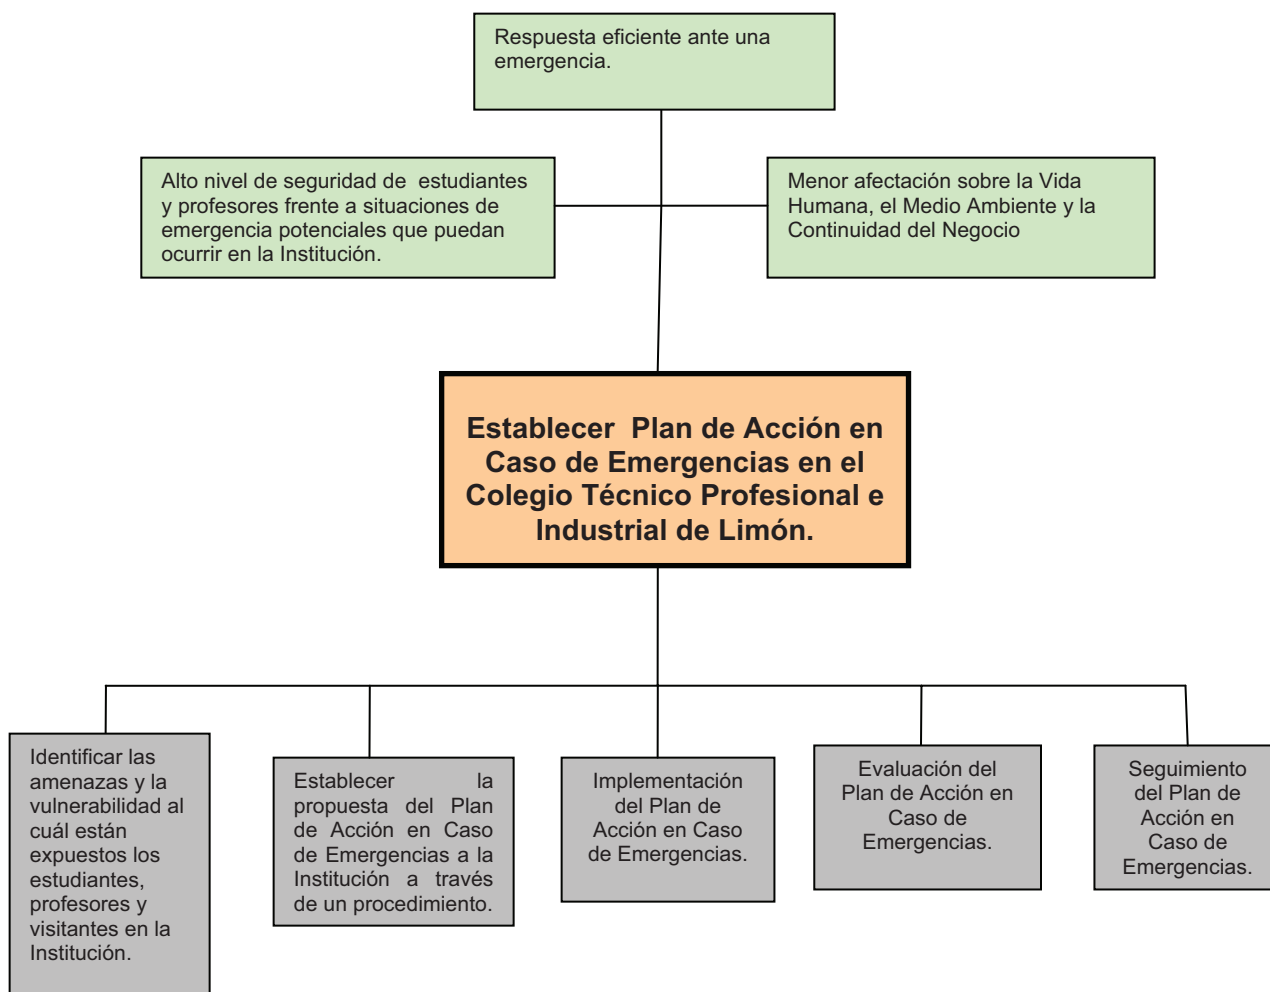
Respuesta eficiente ante una emergencia.

Alto nivel de seguridad de estudiantes y profesores frente a situaciones de emergencia potenciales que puedan ocurrir en la Institución.

Menor afectación sobre la Vida Humana, el Medio Ambiente y la Continuidad del Negocio

Establecer Plan de Acción en Caso de Emergencias en el Colegio Técnico Profesional e Industrial de Limón.

Identificar las amenazas y la vulnerabilidad al cuál están expuestos los estudiantes, profesores y visitantes en la Institución.

Establecer la propuesta del Plan de Acción en Caso de Emergencias a la Institución a través de un procedimiento.

Implementación del Plan de Acción en Caso de Emergencias.

Evaluación del Plan de Acción en Caso de Emergencias.

Seguimiento del Plan de Acción en Caso de Emergencias.